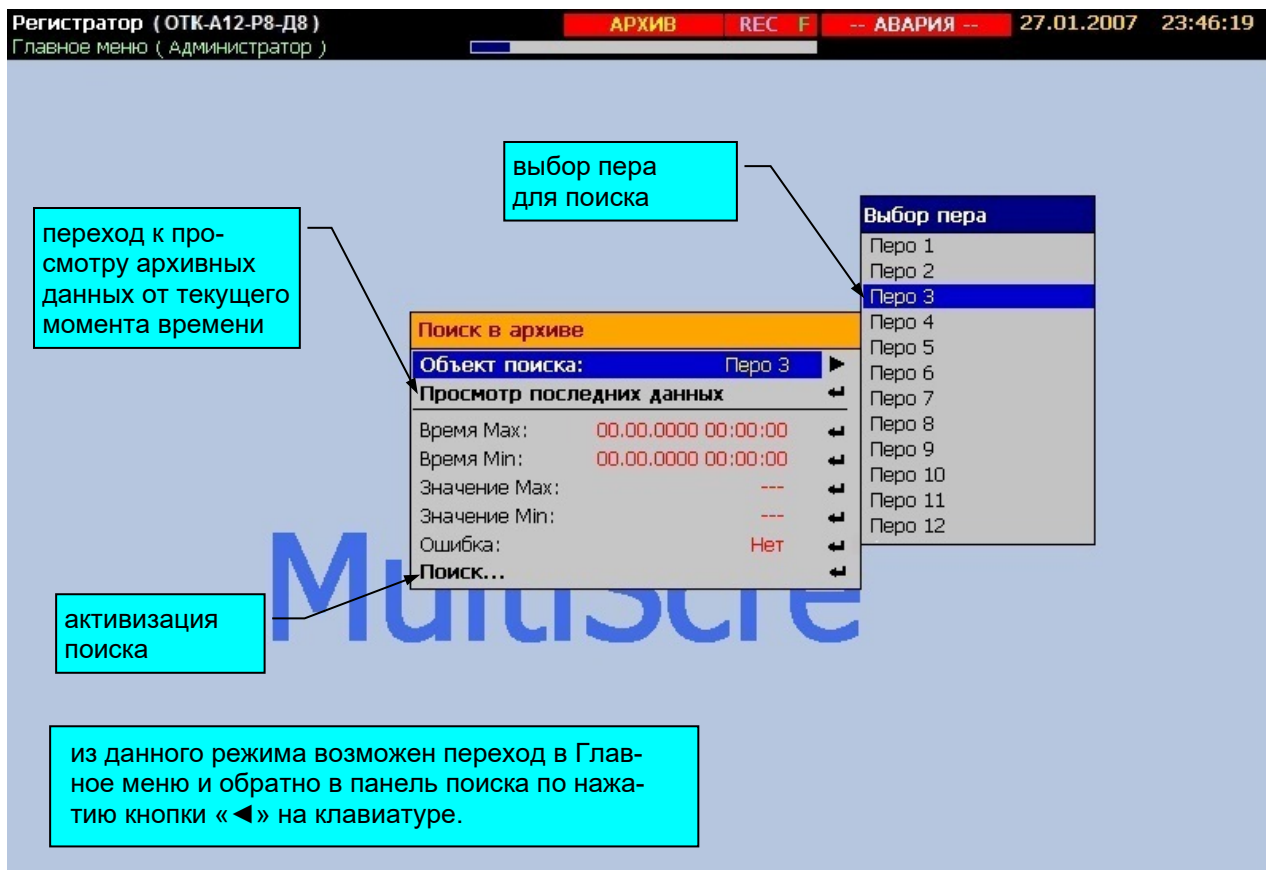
Регистратор ( ОТК-А12-Р8-Д8 )
Главное меню ( Администратор )

АРХИВ REC F -- АВАРИЯ -- 27.01.2007 23:46:19

выбор пера для поиска

Выбор пера
Перо 1
Перо 2
Перо 3
Перо 4
Перо 5
Перо 6
Перо 7
Перо 8
Перо 9
Перо 10
Перо 11
Перо 12

переход к просмотру архивных данных от текущего момента времени

Поиск в архиве
Объект поиска: Перо 3 ▶
Просмотр последних данных ↵
Время Max: 00.00.0000 00:00:00 ↵
Время Min: 00.00.0000 00:00:00 ↵
Значение Max: --- ↵
Значение Min: --- ↵
Ошибка: Нет ↵
Поиск... ↵

MultiScre

активизация поиска

из данного режима возможен переход в Главное меню и обратно в панель поиска по нажатию кнопки «◄» на клавиатуре.